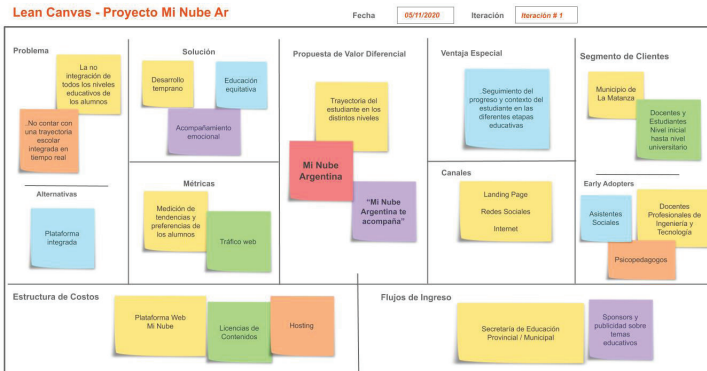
Lean Canvas - Proyecto Mi Nube Ar

Fecha 05/11/2020

Iteración Iteración # 1

Problema

La no integración de todos los niveles educativos de los alumnos

.No contar con una trayectoria escolar integrada en tiempo real

Alternativas

Plataforma integrada

Solución

Desarrollo temprano

Educación equitativa

Acompañamiento emocional

Métricas

Medición de tendencias y preferencias de los alumnos

Tráfico web

Propuesta de Valor Diferencial

Trayectoria del estudiante en los distintos niveles

Mi Nube Argentina

"Mi Nube Argentina te acompaña"

Ventaja Especial

.Seguimiento del progreso y contexto del estudiante en las diferentes etapas educativas

Canales

Landing Page

Redes Sociales

Internet

Segmento de Clientes

Municipio de La Matanza

Docentes y Estudiantes Nivel inicial hasta nivel universitario

Early Adopters

Asistentes Sociales

Docentes Profesionales de Ingeniería y Tecnología

Psicopedagogos

Estructura de Costos

Plataforma Web Mi Nube

Licencias de Contenidos

Hosting

Flujos de Ingreso

Secretaría de Educación Provincial / Municipal

Sponsors y publicidad sobre temas educativos